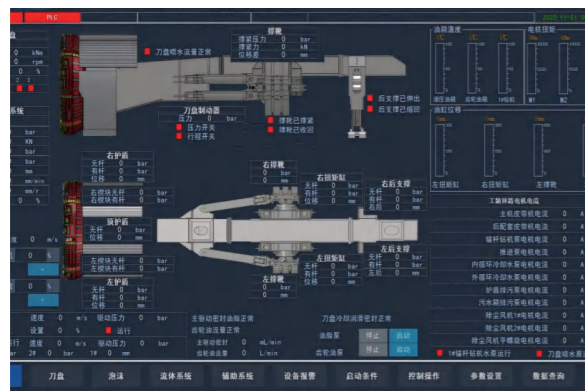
PLC
2020-11-01

盘
0 kN
0 rpm
0 %

系统
bar
KN
bar
bar
mm
mm/min
m³/r
0 %

刀盘喷水流量正常

撑靴
撑紧压力 0 bar
撑紧力 0 kN
位移量 0 mm

刀盘制动器
压力 0 bar
压力开关
行程开关

撑靴已撑紧
撑靴已收回

后支撑已伸出
后支撑已缩回

右护盾
无杆 0 bar
有杆 0 bar
位移 0 mm
右楔块无杆 0 bar
右楔块有杆 0 bar

顶护盾
无杆 0 bar
有杆 0 bar
位移 0 mm
左楔块无杆 0 bar
左楔块有杆 0 bar

左护盾
无杆 0 bar
有杆 0 bar
位移 0 mm

右撑靴
无杆 0 bar
位移 0 mm

右扭矩缸
无杆 0 bar
有杆 0 bar
位移 0 mm

右后支撑
无杆 0 bar
有杆 0 bar
位移 0 mm

左扭矩缸
无杆 0 bar
有杆 0 bar
位移 0 mm

左后支撑
无杆 0 bar
有杆 0 bar
位移 0 mm

左撑靴
无杆 0 bar
位移 0 mm

度 0 m/s
0 %

速度 0 m/s
设置 0 %
运行
驱动压力 0 bar
2# 0 bar 1# 0 mm

主驱动密封油脂正常
齿轮油流量正常
主驱动密封 0 mL/min
齿轮油流量 0 L/min

刀盘冷却润滑密封启动
油脂泵 停止 启动
齿轮油泵 停止 启动

油箱温度
油箱油温 齿轮油箱 1#驱动 M1 M2

电机温度

油缸位移
左扭矩缸 右扭矩缸 左撑靴

工频泵站电机电流
主机皮带机电流 0 A
后配套皮带机电流 0 A
辅助皮带机电流 0 A
推进泵电机电流 0 A
内循环冷却水泵电机电流 0 A
外循环冷却水泵电机电流 0 A
护盾泵电机电流 0 A
污水泵电机电流 0 A
除尘风机1#电机电流 0 A
除尘风机2#电机电流 0 A
除尘风机3#电机电流 0 A

1#锚杆钻机水泵运行
刀盘喷水泵运行

刀盘 泡沫 流体系统 辅助系统 设备报警 启动条件 控制操作 参数设置 数据查询